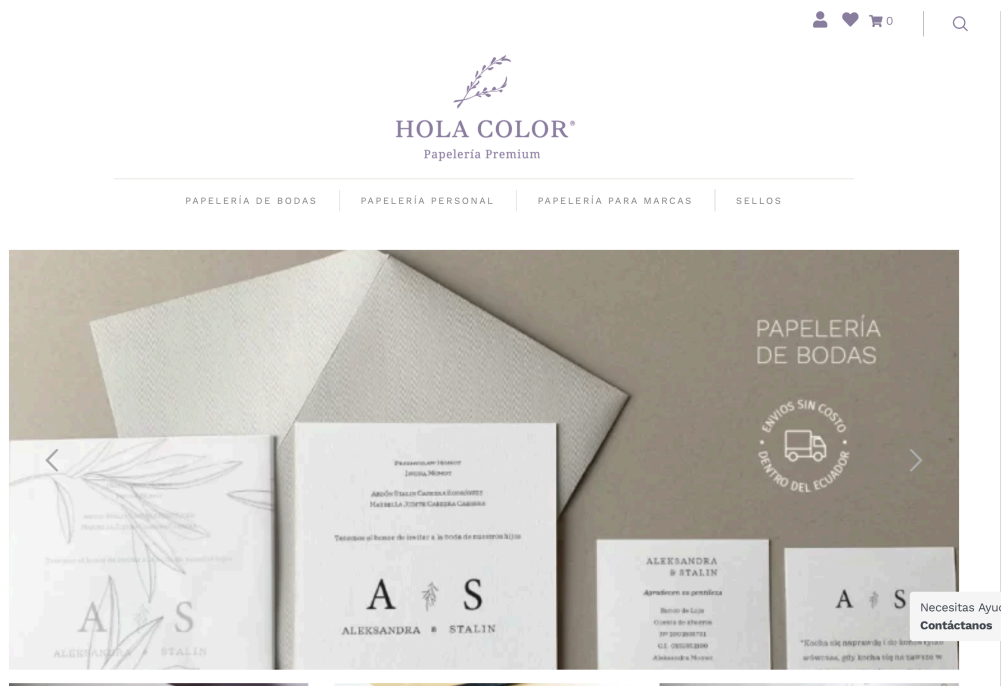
0

HOLA COLOR®
Papelería Premium

PAPELERÍA DE BODAS | PAPELERÍA PERSONAL | PAPELERÍA PARA MARCAS | SELLOS

PAPELERÍA DE BODAS

ENVIOS SIN COSTO DENTRO DEL ECUADOR

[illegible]

Tenemos el honor de invitar a la boda de nuestros hijos

A S
ALEKSANDRA & STALIN

ALEKSANDRA & STALIN
Agradecen su gentileza
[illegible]

A S
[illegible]

A S
ALEKSANDRA & STALIN

Necesitas Ayu
Contáctanos